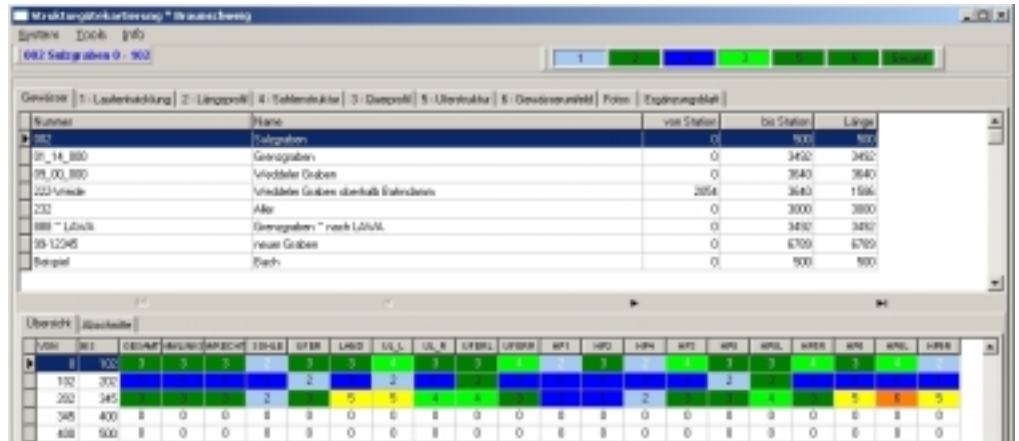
Strukturgütekartierung * Braunschweig

System Tools Info

002 Satzgraben 0 - 902

1 2 3 4 5 6 Gesamt

Gewässer | 1 - Laufentwicklung | 2 - Längsprofil | 4 - Sohlenstruktur | 3 - Querprofil | 5 - Uferstruktur | 6 - Gewässerumfeld | Fotos | Ergänzungsblatt

| Nummer | Name | von Station | bis Station | Länge |
|---|---|---|---|---|
| 902 | Salzgraben | 0 | 900 | 900 |
| 01_14_000 | Grenzgraben | 0 | 3492 | 3492 |
| 05_00_000 | Weddeler Graben | 0 | 3640 | 3640 |
| 223-Wiede | Weddeler Graben oberhalb Entenstrom | 2054 | 3640 | 1586 |
| 232 | Aller | 0 | 3000 | 3000 |
| 000 ** LAWA | Grenzgraben ** nach LAWA | 0 | 3492 | 3492 |
| 00-12345 | neuer Graben | 0 | 6709 | 6709 |
| Beispiel | Bach | 0 | 500 | 500 |

Übersicht | Abschnitte

| VON | BIS | GESAMT | HAUPT | ABSCHN | SOHLE | UFER | LAND | UL_L | UL_R | UFERL | UFERR | HP1 | HP2 | HP4 | HP3 | HP5 | HP6L | HP6R | HP8 | HP6L | HP6R |
|---|---|---|---|---|---|---|---|---|---|---|---|---|---|---|---|---|---|---|---|---|---|
| 0 | 102 | 3 | 3 | 3 | 2 | 3 | 3 | 4 | 3 | 3 | 4 | 2 | 3 | 2 | 4 | 3 | 3 | 4 | 3 | 4 | 2 |
| 102 | 202 | | | | | 2 | | 2 | | | 3 | | | | | | 2 | 3 | | | |
| 202 | 345 | 3 | 3 | 3 | 2 | 3 | 5 | 5 | 4 | 4 | 3 | | | 2 | 3 | 3 | 4 | 3 | 5 | 6 | 5 |
| 345 | 400 | 0 | 0 | 0 | 0 | 0 | 0 | 0 | 0 | 0 | 0 | 0 | 0 | 0 | 0 | 0 | 0 | 0 | 0 | 0 | 0 |
| 400 | 500 | 0 | 0 | 0 | 0 | 0 | 0 | 0 | 0 | 0 | 0 | 0 | 0 | 0 | 0 | 0 | 0 | 0 | 0 | 0 | 0 |